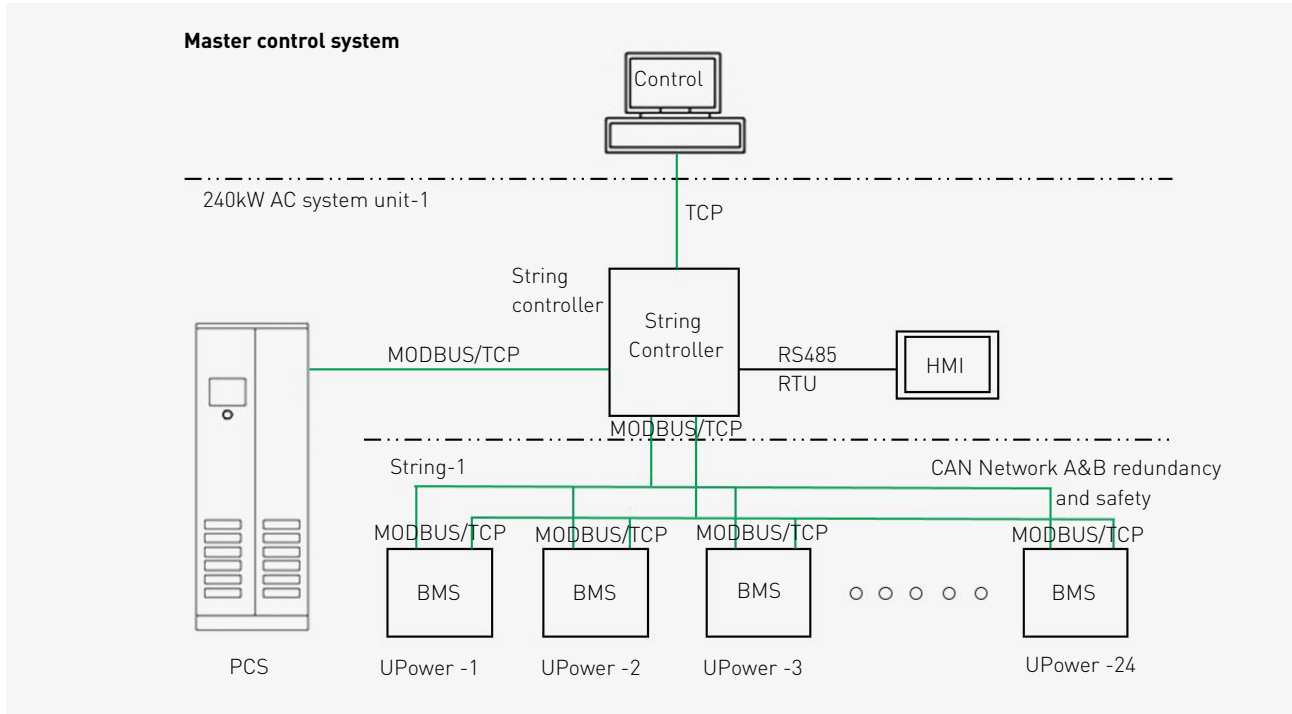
Master control system

Control

240kW AC system unit-1

TCP

String controller

String Controller

MODBUS/TCP

RS485 RTU

HMI

MODBUS/TCP

String-1

CAN Network A&B redundancy and safety

MODBUS/TCP

MODBUS/TCP

MODBUS/TCP

MODBUS/TCP

BMS

BMS

BMS

BMS

PCS

UPower -1

UPower -2

UPower -3

UPower -24